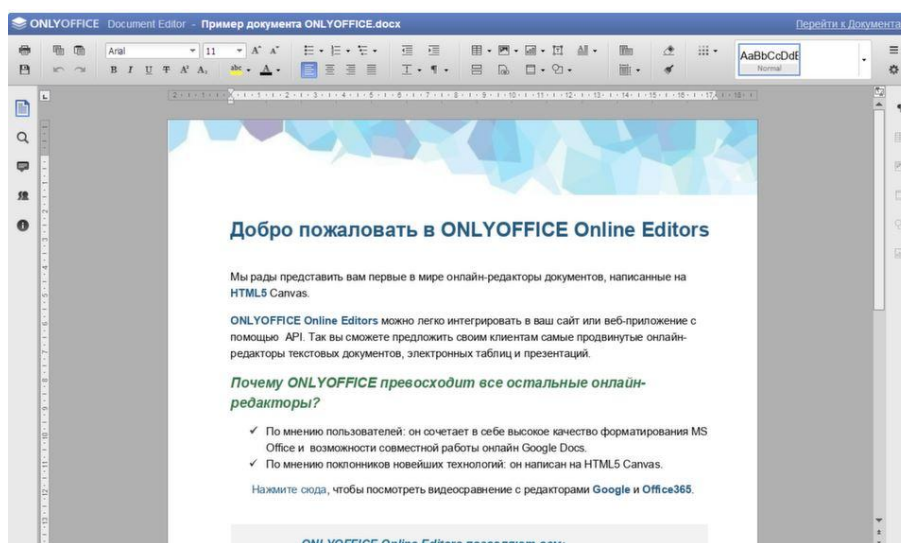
ONLYOFFICE Document Editor - Пример документа ONLYOFFICE.docx

Перейти к Документа

Arial 11

AaBbCcDdE
Normal

Добро пожаловать в ONLYOFFICE Online Editors

Мы рады представить вам первые в мире онлайн-редакторы документов, написанные на HTML5 Canvas.

ONLYOFFICE Online Editors можно легко интегрировать в ваш сайт или веб-приложение с помощью API. Так вы сможете предложить своим клиентам самые продвинутые онлайн-редакторы текстовых документов, электронных таблиц и презентаций.

Почему ONLYOFFICE превосходит все остальные онлайн-редакторы?

✓ По мнению пользователей: он сочетает в себе высокое качество форматирования MS Office и возможности совместной работы онлайн Google Docs.
✓ По мнению поклонников новейших технологий: он написан на HTML5 Canvas.

Нажмите сюда, чтобы посмотреть видеосравнение с редакторами Google и Office365.

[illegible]